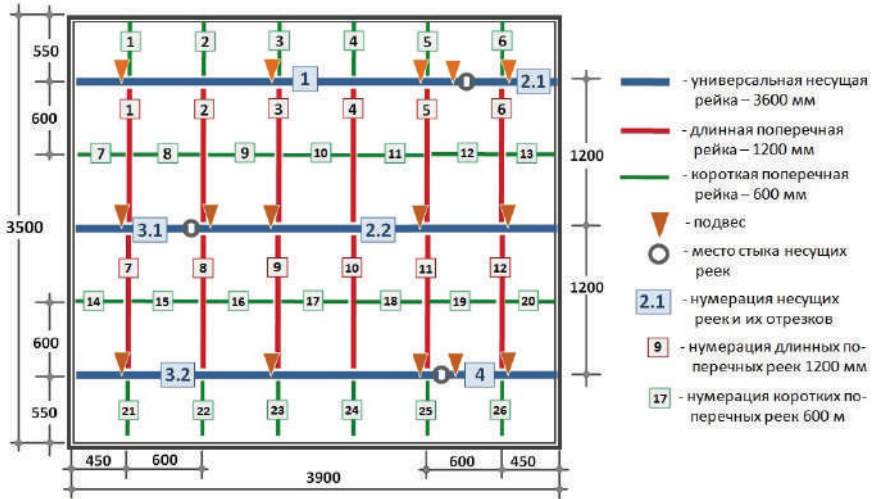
550
600
3500
600
550
1200
1200
450
600
3900
600
450

1 2 3 4 5 6
1 2.1
1 2 3 4 5 6
7 8 9 10 11 12 13
3.1 2.2
7 8 9 10 11 12
14 15 16 17 18 19 20
3.2 4
21 22 23 24 25 26

- универсальная несущая рейка – 3600 мм
- длинная поперечная рейка – 1200 мм
- короткая поперечная рейка – 600 мм
- подвес
- место стыка несущих реек
2.1 - нумерация несущих реек и их отрезков
9 - нумерация длинных поперечных реек 1200 мм
17 - нумерация коротких поперечных реек 600 м